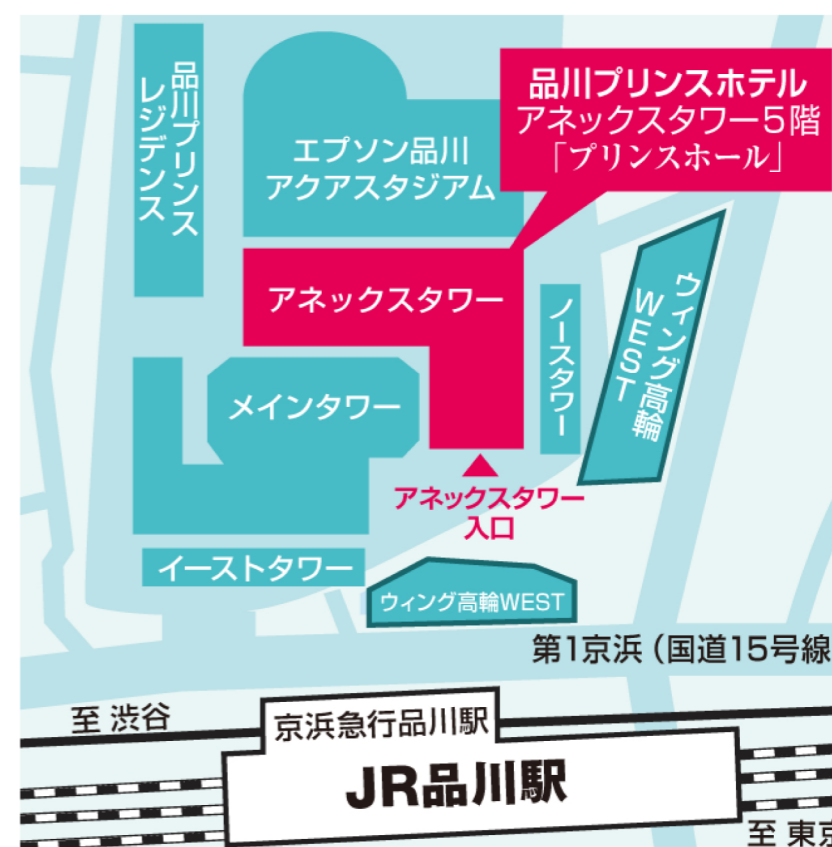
品川プリンスホテル
アネックスタワー5階
「プリンスホール」

品川プリンスレジデンス

エプソン品川アクアスタジアム

アネックスタワー

ノースタワー

ウィング高輪WEST

メインタワー

アネックスタワー入口

イーストタワー

ウィング高輪WEST

第1京浜（国道15号線

至 渋谷

京浜急行品川駅

JR品川駅

至 東京